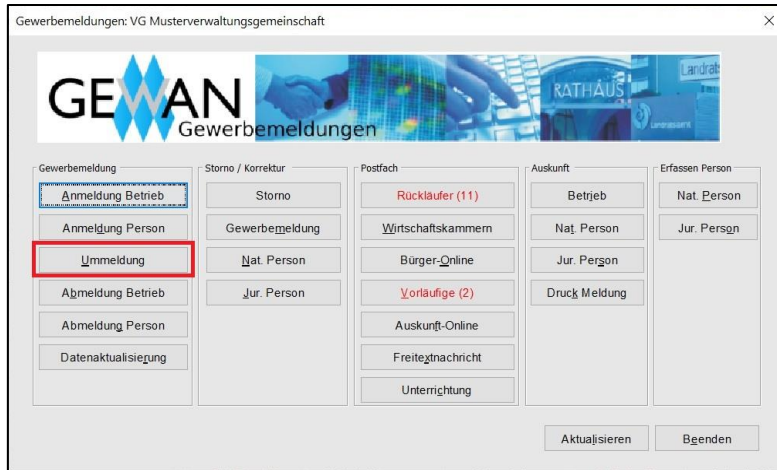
Gewerbemeldungen: VG Musterverwaltungsgemeinschaft

×

GEWAN Gewerbemeldungen

RATHAUS

Landrats

Gewerbemeldung

Anmeldung Betrieb

Anmeldung Person

Ummeldung

Abmeldung Betrieb

Abmeldung Person

Datenaktualisierung

Storno / Korrektur

Storno

Gewerbemeldung

Nat. Person

Jur. Person

Postfach

Rückläufer (11)

Wirtschaftskammern

Bürger-Online

Vorläufige (2)

Auskunft-Online

Freitextnachricht

Unterrichtung

Auskunft

Betrieb

Nat. Person

Jur. Person

Druck Meldung

Erfassen Person

Nat. Person

Jur. Person

Aktualisieren

Beenden